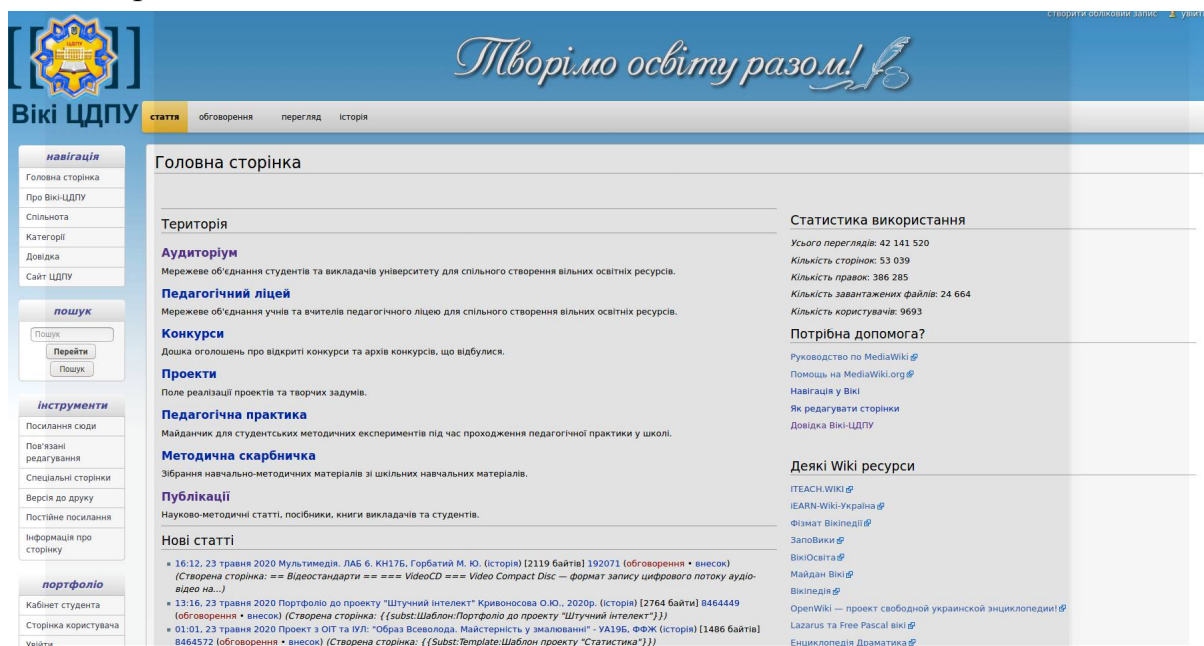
створити обліковий запис увійти

ЦДПУ

Творімо освіту разом!

Вікі ЦДПУ

стаття обговорення перегляд історія

навігація
Головна сторінка
Про Вікі-ЦДПУ
Спільнота
Категорії
Довідка
Сайт ЦДПУ

пошук
Пошук
Перейти
Пошук

інструменти
Посилання сюди
Пов'язані редагування
Спеціальні сторінки
Версія до друку
Постійне посилання
Інформація про сторінку

портфоліо
Кабінет студента
Сторінка користувача
Увійти

Головна сторінка

Територія

Аудиторіум
Мережеве об'єднання студентів та викладачів університету для спільного створення вільних освітніх ресурсів.

Педагогічний ліцей
Мережеве об'єднання учнів та вчителів педагогічного ліцею для спільного створення вільних освітніх ресурсів.

Конкурси
Дошка оголошень про відкриті конкурси та архів конкурсів, що відбулися.

Проекти
Поле реалізації проектів та творчих задумів.

Педагогічна практика
Майданчик для студентських методичних експериментів під час проходження педагогічної практики у школі.

Методична скарбничка
Зібрання навчально-методичних матеріалів зі шкільних навчальних матеріалів.

Публікації
Науково-методичні статті, посібники, книги викладачів та студентів.

Нові статті

• 16:12, 23 травня 2020 Мультимедія. ЛАБ 6. КН17Б, Горбатий М. Ю. (історія) [2119 байтів] 192071 (обговорення • внесок) (Створена сторінка: == Відеостандарти == === VideoCD === Video Compact Disc — формат запису цифрового потоку аудіо-відео на...)
• 13:16, 23 травня 2020 Портфоліо до проекту "Штучний інтелект" Кривоносова О.Ю., 2020р. (історія) [2764 байти] 8464449 (обговорення • внесок) (Створена сторінка: {{subst:Шаблон:Портфоліо до проекту "Штучний інтелект"}})
• 01:01, 23 травня 2020 Проект з ОІТ та ІУ: "Образ Всеволода. Майстерність у змалюванні" - УА19Б, ФФЖ (історія) [1486 байтів] 8464572 (обговорення • внесок) (Створена сторінка: {{Subst:Template:Шаблон проекту "Статистика"}})

Статистика використання
Усього переглядів: 42 141 520
Кількість сторінок: 53 039
Кількість правок: 386 285
Кількість завантажених файлів: 24 664
Кількість користувачів: 9693

Потрібна допомога?
Руководство по MediaWiki
Помощь на MediaWiki.org
Навігація у Вікі
Як редагувати сторінки
Довідка Вікі-ЦДПУ

Деякі Wiki ресурси
ITEACH.WIKI
iEARN-Wiki-Україна
Фізмат Вікіпедії
ЗапоВики
ВікіОсвіта
Майдан Вікі
Вікіпедія
OpenWiki — проект свободной украинской энциклопедии!
Lazarus та Free Pascal вікі
Енциклопедія Драматика